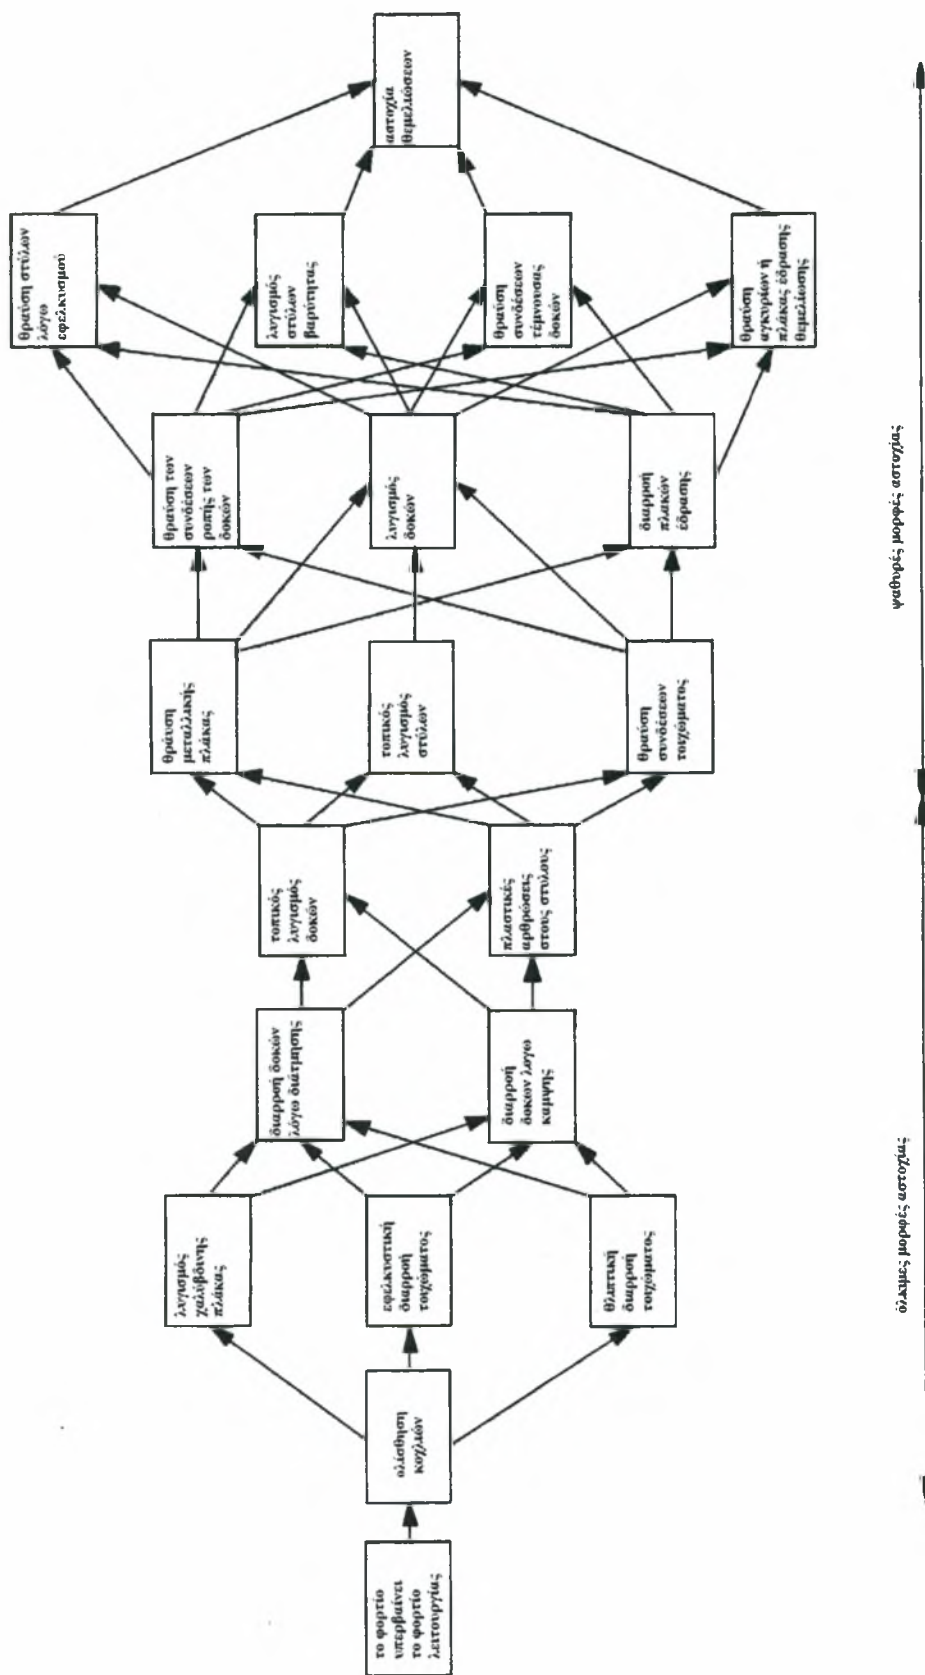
το φορτίο υπερβαίνει το φορτίο λειτουργίας

αστοχία υλικού

λυγισμός κύριας πλάκας

θραύση ελκυσμένου άκρου

θραύση θλιβόμενου άκρου

λυγισμός κορμού δοκού

ελκυσμένο τμήμα κορμού δοκού

λυγισμός τοπικός δοκού

αστοχία στοιχείων εγκάρσιας ακαμψίας

θραύση μεταλλικής πλάκας

λυγισμός τοπικός στύλων

θραύση συνδέσμων δοκών

θραύση των συνδέσμων ροπής των δοκών

λυγισμός δοκών

θραύση ακαμψίας δοκών

θραύση στύλων λόγω εφελκυσμού

λυγισμός στύλων

θραύση συνδέσμων στύλου-δοκού

θραύση συγκόλλησης ή πλάκας σύνδεσης

αστοχία συγκολλήσεων

σειρά τοπικής αστοχίας

ψαθυρή θραύση πλαισίου